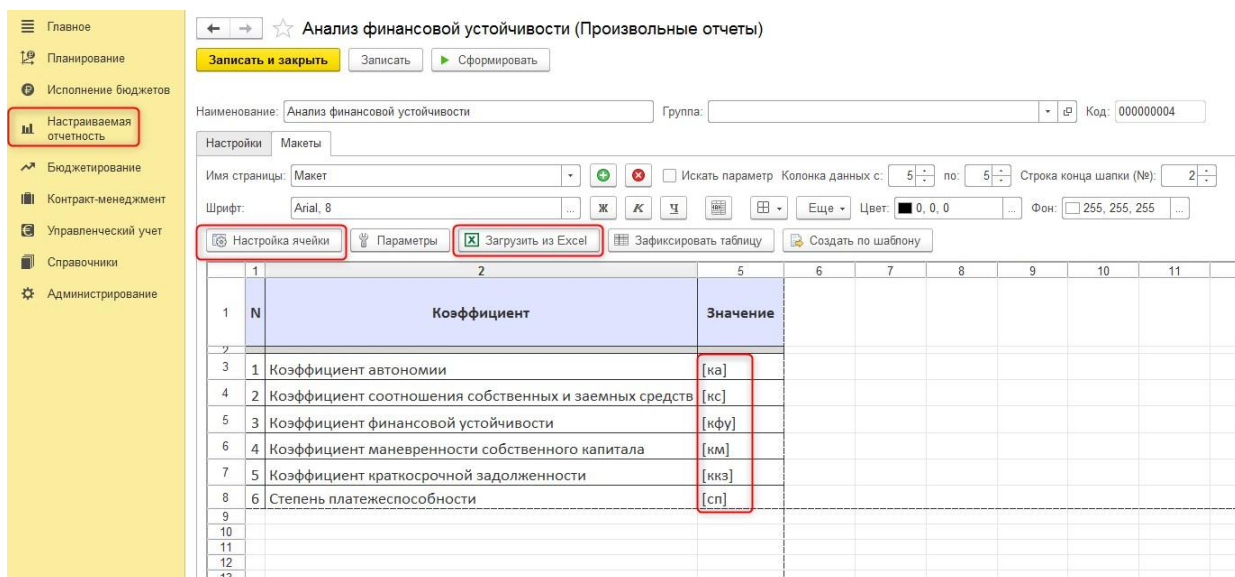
Главное
Планирование
Исполнение бюджетов
Настраиваемая отчетность
Бюджетирование
Контракт-менеджмент
Управленческий учет
Справочники
Администрирование

Анализ финансовой устойчивости (Произвольные отчеты)

Записать и закрыть | Записать | Сформировать

Наименование: Анализ финансовой устойчивости
Группа:
Код: 000000004

Настройки | Макеты

Имя страницы: Макет
Искать параметр
Колонка данных с: 5 по: 5
Строка конца шапки (№): 2

Шрифт: Arial, 8
Ж К Ч
Еще
Цвет: 0, 0, 0
Фон: 255, 255, 255

Настройка ячейки | Параметры | Загрузить из Excel | Зафиксировать таблицу | Создать по шаблону

| | 1 | 2 | 5 | 6 | 7 | 8 | 9 | 10 | 11 |
|---|---|---|---|---|---|---|---|---|---|
| 1 | N | Коэффициент | Значение | | | | | | |
| 2 | | | | | | | | | |
| 3 | 1 | Коэффициент автономии | [ка] | | | | | | |
| 4 | 2 | Коэффициент соотношения собственных и заемных средств | [кс] | | | | | | |
| 5 | 3 | Коэффициент финансовой устойчивости | [кфу] | | | | | | |
| 6 | 4 | Коэффициент маневренности собственного капитала | [км] | | | | | | |
| 7 | 5 | Коэффициент краткосрочной задолженности | [ккз] | | | | | | |
| 8 | 6 | Степень платежеспособности | [сп] | | | | | | |
| 9 | | | | | | | | | |
| 10 | | | | | | | | | |
| 11 | | | | | | | | | |
| 12 | | | | | | | | | |